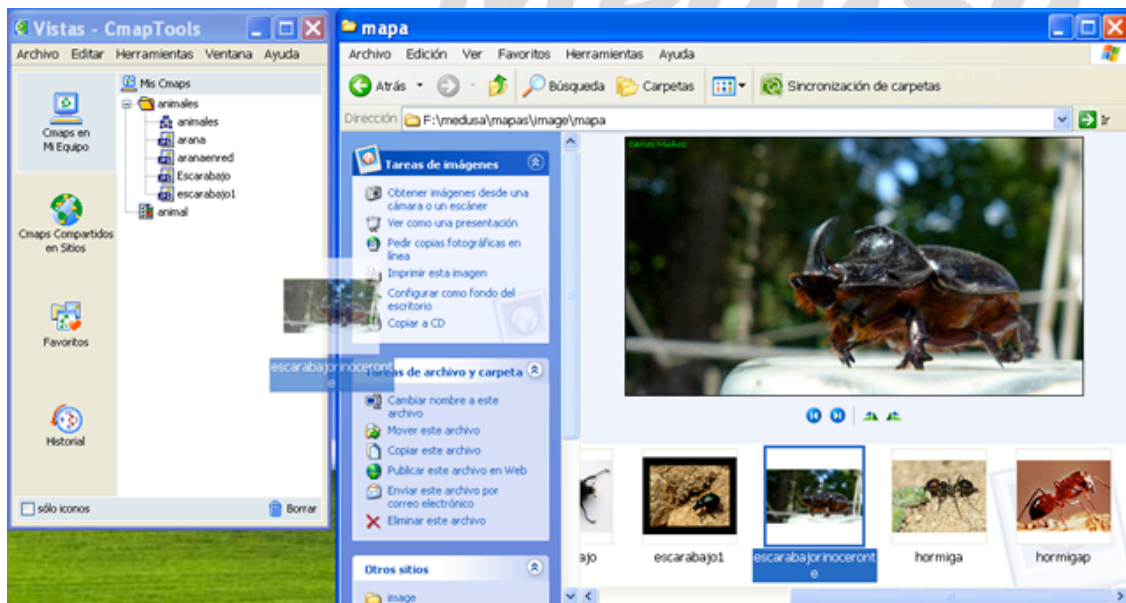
Vistas - CmapTools
Archivo Editar Herramientas Ventana Ayuda
Cmaps en Mi Equipo
Cmaps Compartidos en Sitios
Favoritos
Historial
Mis Cmaps
animales
animales
arana
aranaenred
Escarabajo
escarabajo1
animal
sólo iconos
Borrar
escarabajorinoceronte

mapa
Archivo Edición Ver Favoritos Herramientas Ayuda
Atrás Búsqueda Carpetas Sincronización de carpetas
Dirección F:\medusa\mapas\image\mapa Ir
Tareas de imágenes
Obtener imágenes desde una cámara o un escáner
Ver como una presentación
Pedir copias fotográficas en línea
Imprimir esta imagen
Configurar como fondo del escritorio
Copiar a CD
Tareas de archivo y carpeta
Cambiar nombre a este archivo
Mover este archivo
Copiar este archivo
Publicar este archivo en Web
Enviar este archivo por correo electrónico
Eliminar este archivo
Otros sitios
image
ajo escarabajo1 escarabajorinoceronte hormiga hormigap